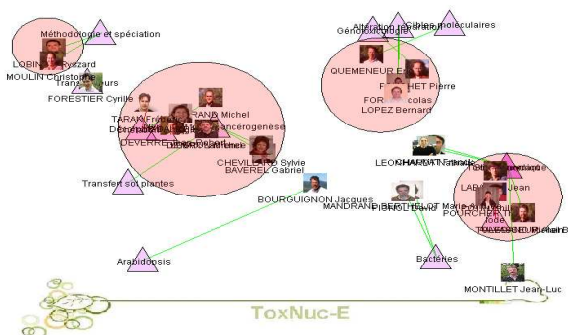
Méthodologie et spéciation
LOBINSKI Ryszard
MOULIN Christophe
Transporteurs
FORESTIER Cyrille
TARANTINO Michel
Cancerogenese
DEVERRE
CHEVILLARD Sylvie
BAVEREL Gabriel
Transfert sol plantes
BOURGUIGNON Jacques
Arabidopsis
Altération génétique
Génotoxicité
Cibles moléculaires
QUEMENEUR E.
FORTUNET Pierre
FOR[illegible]colas
LOPEZ Bernard
LEONHARDT
CHARDOT
LABARRE Jean
POURCHER
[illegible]
MANDRAND-BERTHELOT Marie-Andrée
PIGNOL David
Bactéries
MONTILLET Jean-Luc
ToxNuc-E